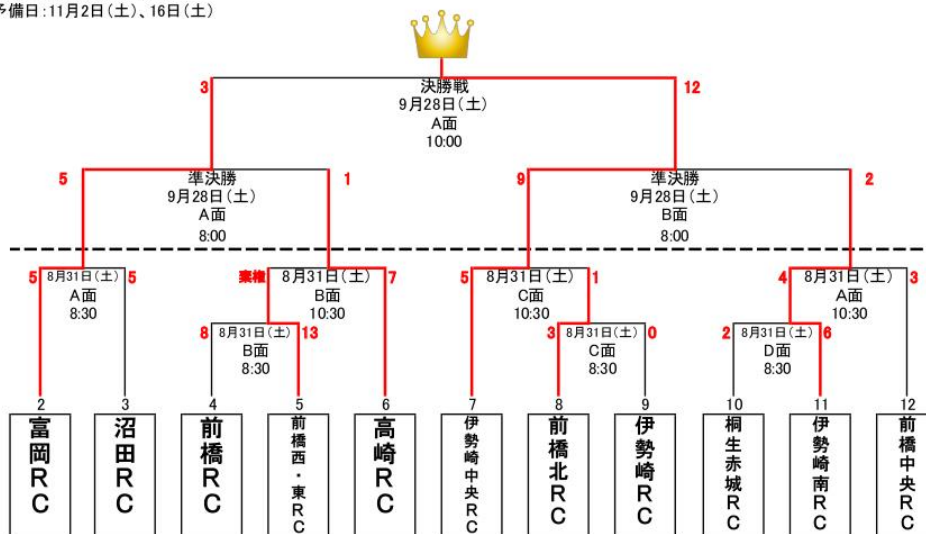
予備日:11月2日(土)、16日(土)

決勝戦
9月28日(土)
A面
10:00

3
12

準決勝
9月28日(土)
A面
8:00

5
1

準決勝
9月28日(土)
B面
8:00

9
2

8月31日(土)
A面
8:30
5
5

8月31日(土)
B面
10:30
棄権
7

8月31日(土)
B面
8:30
8
13

8月31日(土)
C面
10:30
5
1

8月31日(土)
C面
8:30
3
0

8月31日(土)
A面
10:30
4
3

8月31日(土)
D面
8:30
2
6

2
富岡RC

3
沼田RC

4
前橋RC

5
前橋西・東RC

6
高崎RC

7
伊勢崎中央RC

8
前橋北RC

9
伊勢崎RC

10
桐生赤城RC

11
伊勢崎南RC

12
前橋中央RC